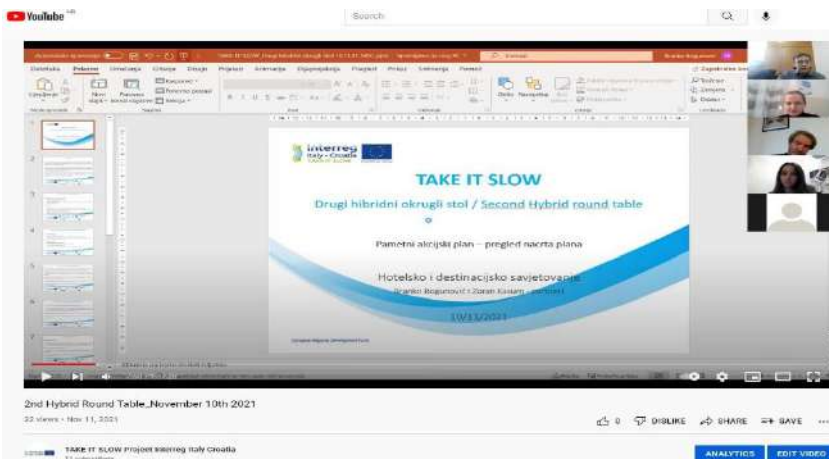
YouTube

Search

interreg
Italy - Croatia

TAKE IT SLOW

Drugi hibridni okrugli stol / Second Hybrid round table

Pametni akcijski plan – pregled nacrta plana

Hotelsko i destinacijsko savjetovanje

Branko Bogunović i Zoran Kisiam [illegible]

10/11/2021

2nd Hybrid Round Table_November 10th 2021

22 views • Nov 11, 2021

0 DISLIKE SHARE SAVE

TAKE IT SLOW Project Interreg Italy Croatia

ANALYTICS EDIT VIDEO